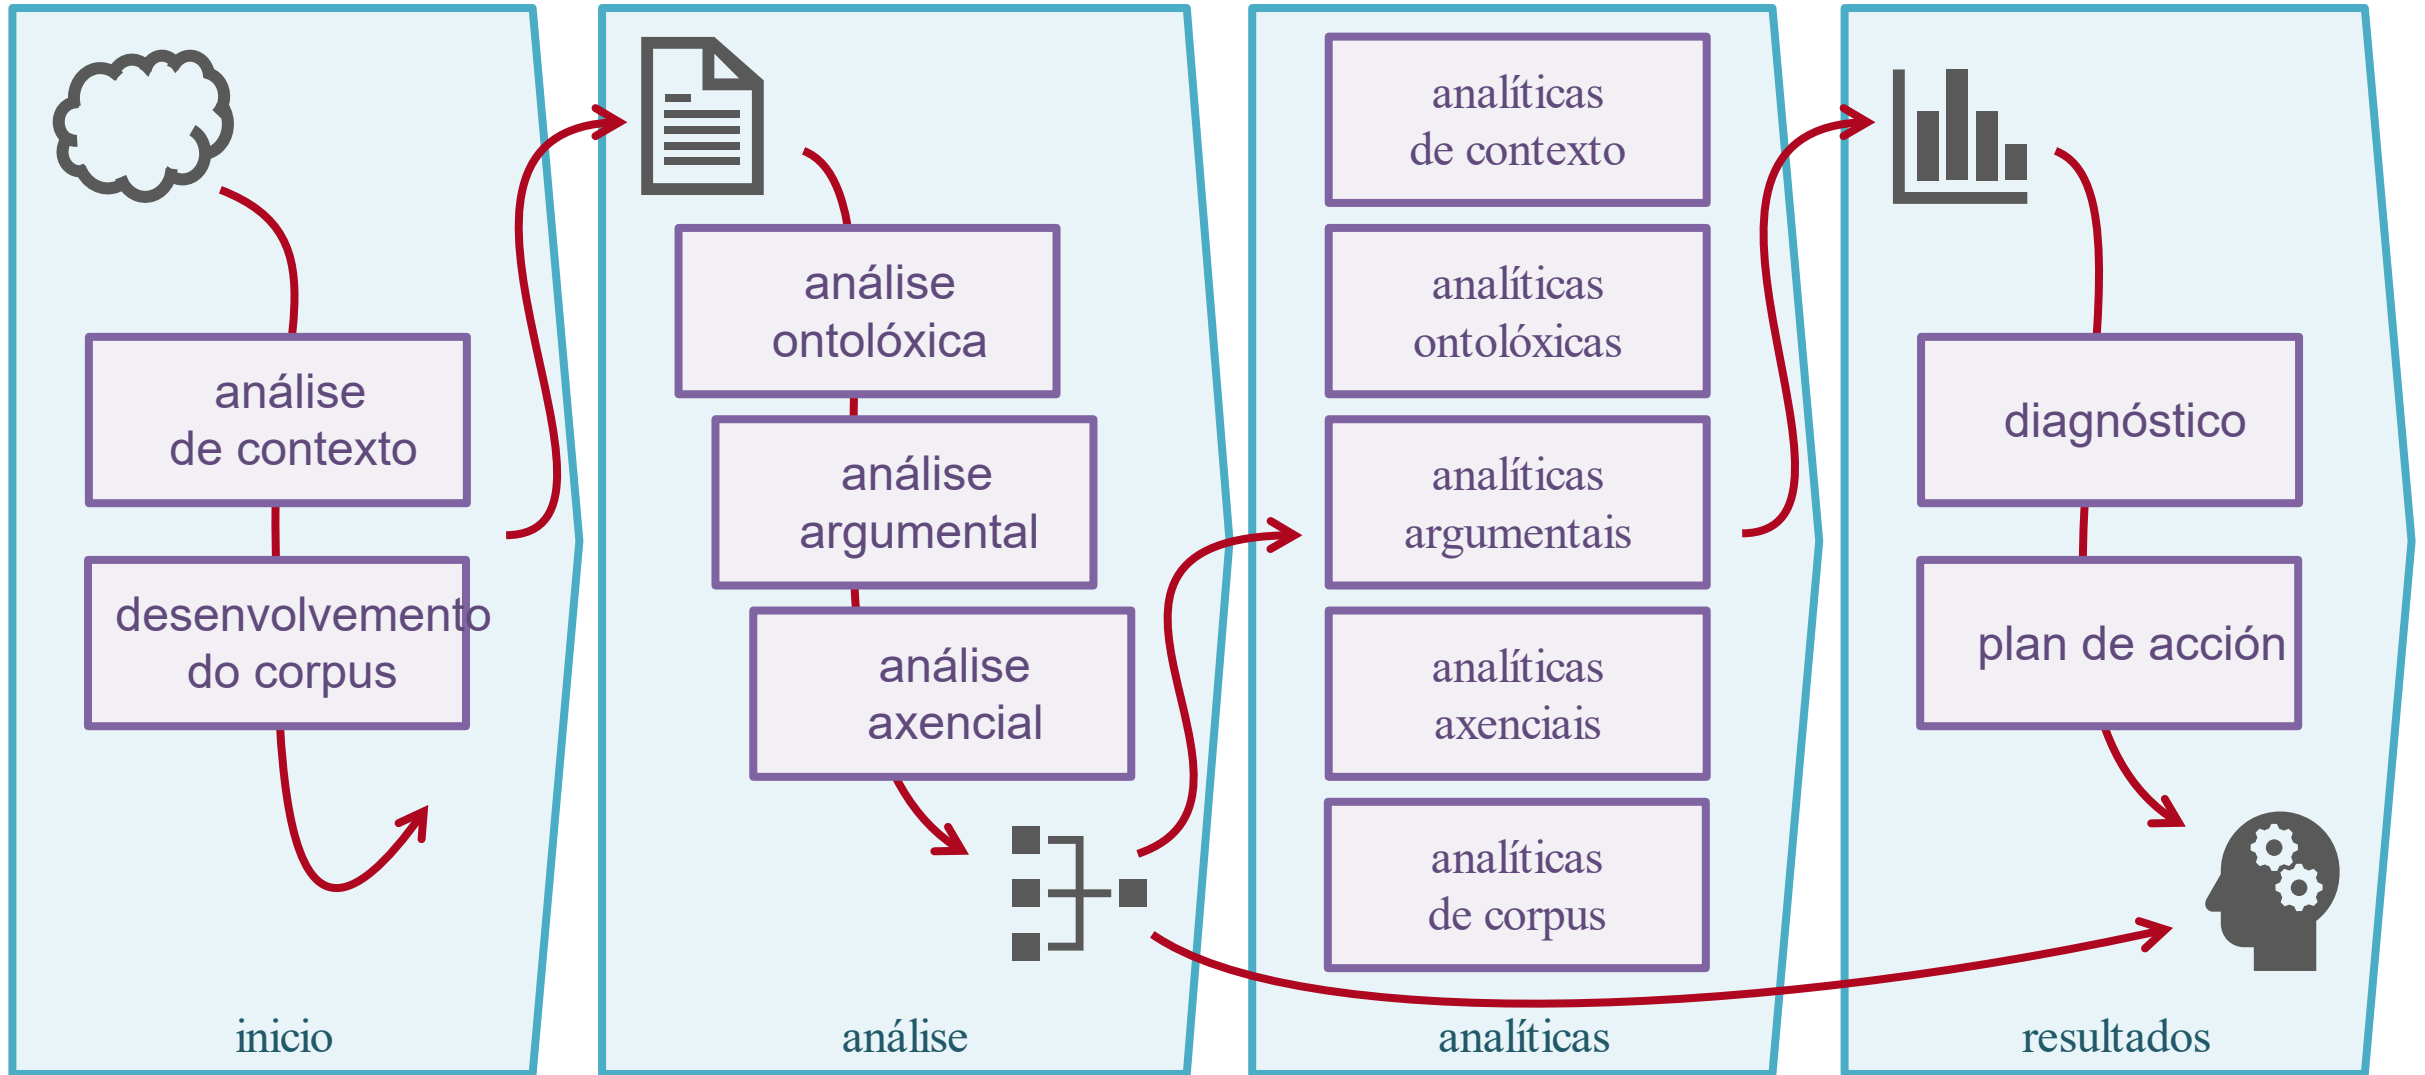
análise de contexto

desenvolvemento do corpus

inicio

análise ontolóxica

análise argumental

análise axencial

análise

analíticas de contexto

analíticas ontolóxicas

analíticas argumentais

analíticas axenciais

analíticas de corpus

analíticas

diagnóstico

plan de acción

resultados